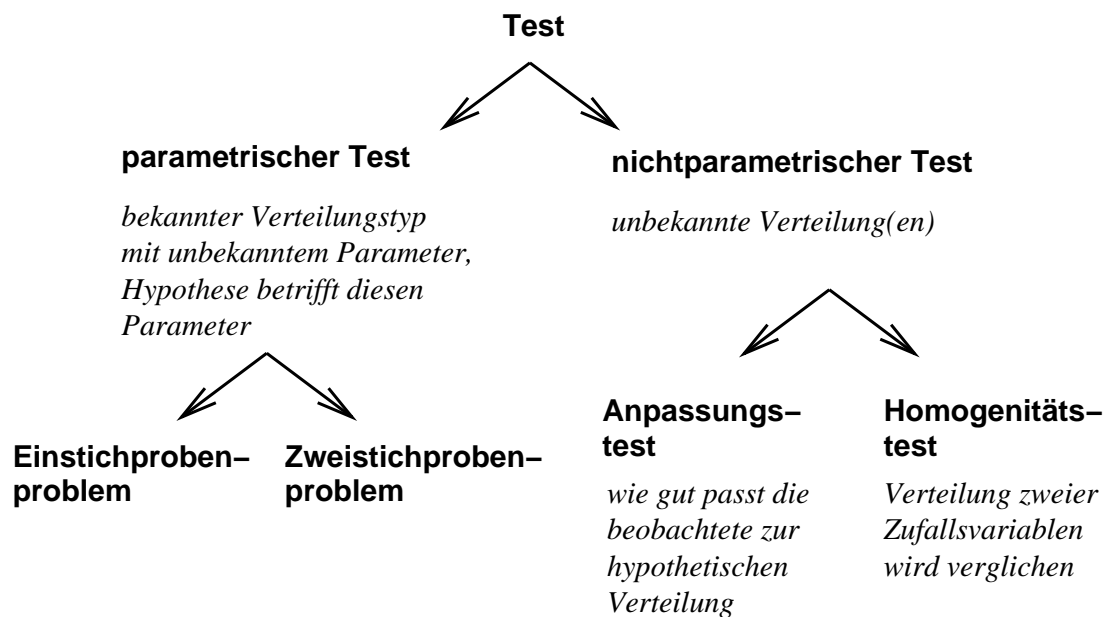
Test

parametrischer Test

bekannter Verteilungstyp mit unbekanntem Parameter, Hypothese betrifft diesen Parameter

nichtparametrischer Test

unbekannte Verteilung(en)

Einstichprobenproblem

Zweistichprobenproblem

Anpassungstest

wie gut passt die beobachtete zur hypothetischen Verteilung

Homogenitätstest

Verteilung zweier Zufallsvariablen wird verglichen